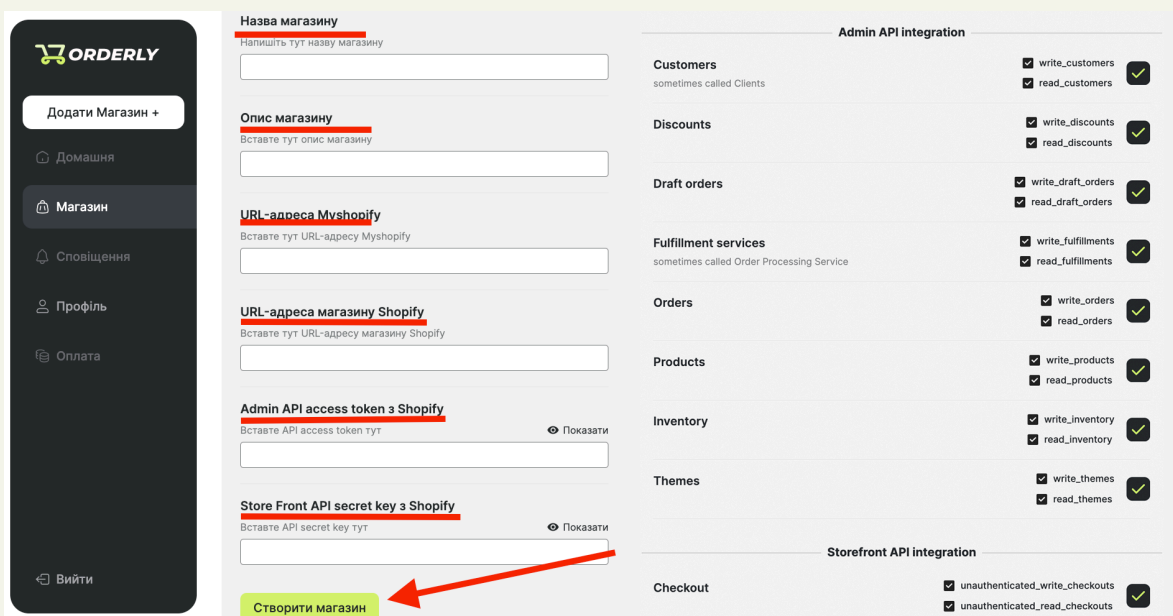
ORDERLY

Додати Магазин +

Домашня

Магазин

Сповіщення

Профіль

Оплата

Вийти

Назва магазину
Напишіть тут назву магазину

Опис магазину
Вставте тут опис магазину

URL-адреса Myshopify
Вставте тут URL-адресу Myshopify

URL-адреса магазину Shopify
Вставте тут URL-адресу магазину Shopify

Admin API access token з Shopify
Вставте API access token тут
Показати

Store Front API secret key з Shopify
Вставте API secret key тут
Показати

Створити магазин

Admin API integration

Customers
sometimes called Clients
write_customers
read_customers

Discounts
write_discounts
read_discounts

Draft orders
write_draft_orders
read_draft_orders

Fulfillment services
sometimes called Order Processing Service
write_fulfillments
read_fulfillments

Orders
write_orders
read_orders

Products
write_products
read_products

Inventory
write_inventory
read_inventory

Themes
write_themes
read_themes

Storefront API integration

Checkout
unauthenticated_write_checkouts
unauthenticated_read_checkouts